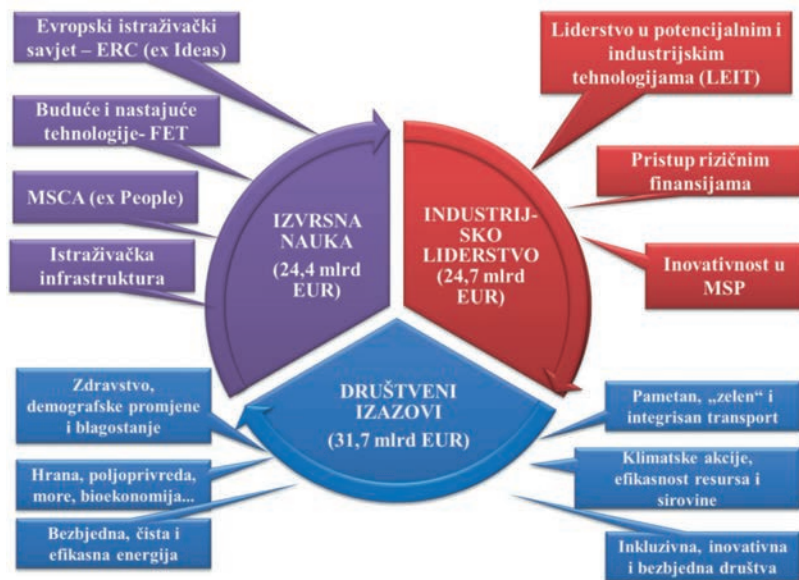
Evropski istraživački savjet – ERC (ex Ideas)

Buduće i nastajuće tehnologije- FET

MSCA (ex People)

Istraživačka infrastruktura

IZVRSNA NAUKA (24,4 mlrd EUR)

Liderstvo u potencijalnim i industrijskim tehnologijama (LEIT)

Pristup rizičnim finansijama

Inovativnost u MSP

INDUSTRIJSKO LIDERSTVO (24,7 mlrd EUR)

DRUŠTVENI IZAZOVI (31,7 mlrd EUR)

Zdravstvo, demografske promjene i blagostanje

Hrana, poljoprivreda, more, bioekonomija...

Bezbjedna, čista i efikasna energija

Pametan, „zelen" i integrisan transport

Klimatske akcije, efikasnost resursa i sirovine

Inkluzivna, inovativna i bezbjedna društva